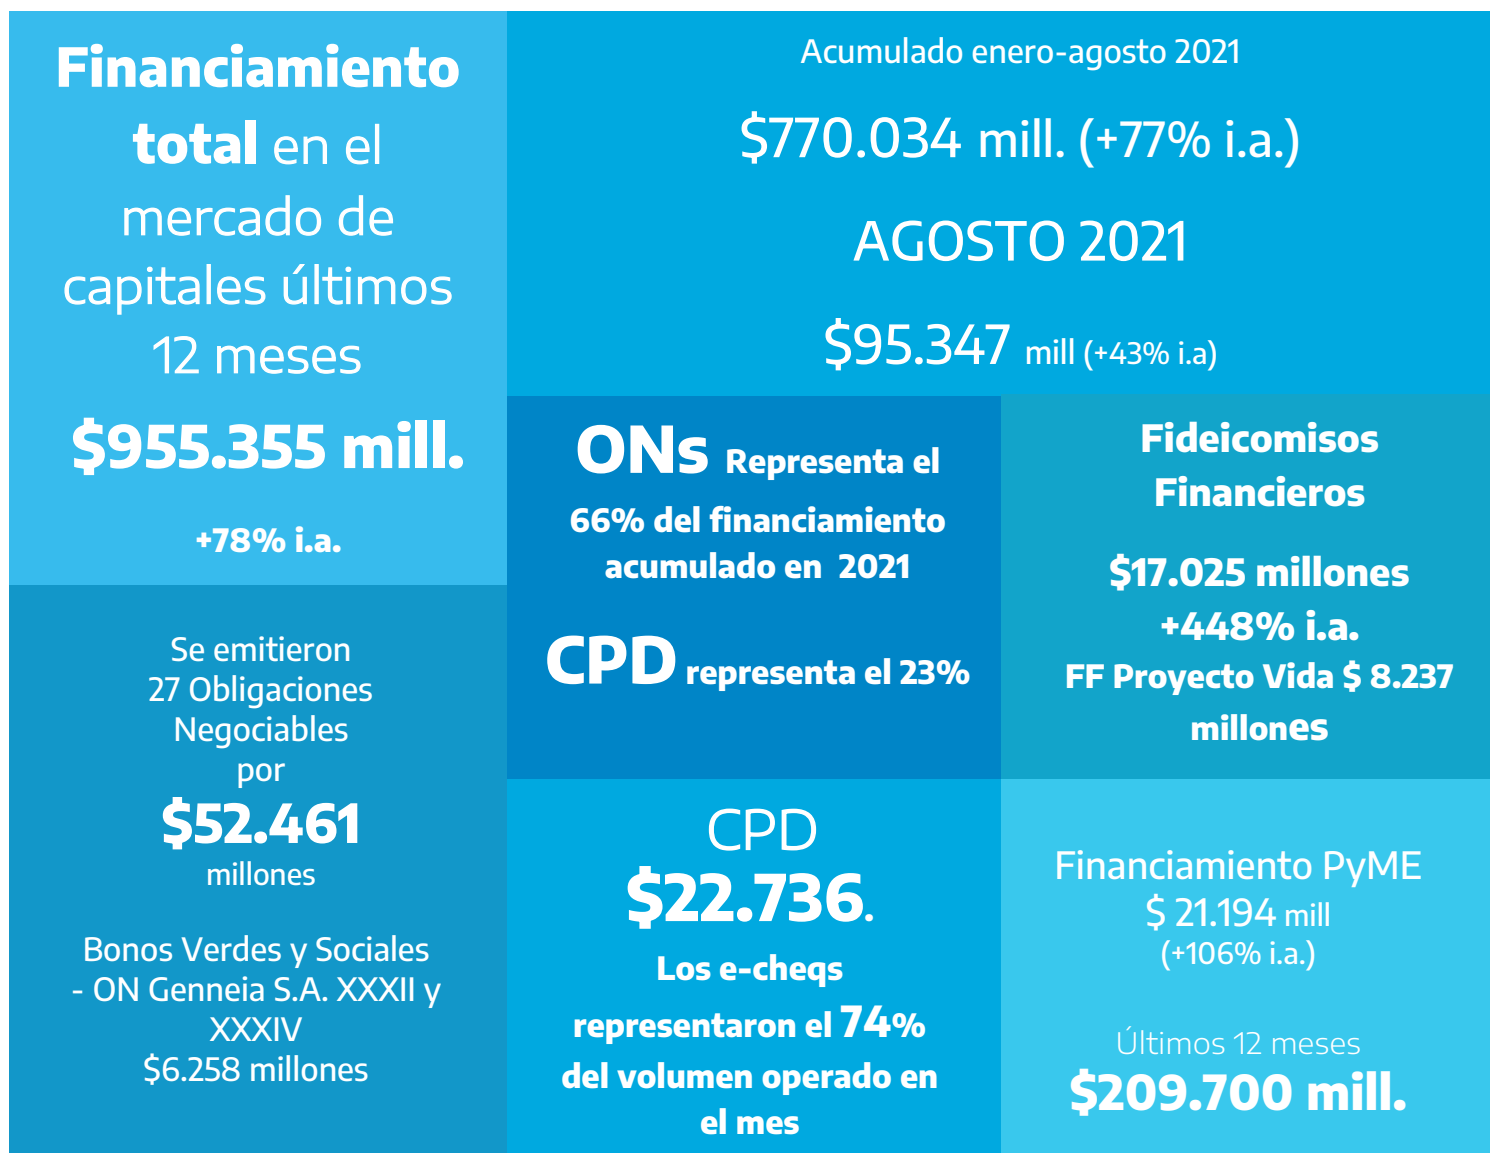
Financiamiento total en el mercado de capitales últimos 12 meses

$955.355 mill.

+78% i.a.

Acumulado enero-agosto 2021

$770.034 mill. (+77% i.a.)

AGOSTO 2021

$95.347 mill (+43% i.a)

ONs Representa el 66% del financiamiento acumulado en 2021

CPD representa el 23%

Fideicomisos Financieros

$17.025 millones +448% i.a.

FF Proyecto Vida $ 8.237 millones

Se emitieron 27 Obligaciones Negociables por

$52.461 millones

Bonos Verdes y Sociales - ON Genneia S.A. XXXII y XXXIV $6.258 millones

CPD

$22.736.

Los e-cheqs representaron el 74% del volumen operado en el mes

Financiamiento PyME

$ 21.194 mill (+106% i.a.)

Últimos 12 meses

$209.700 mill.